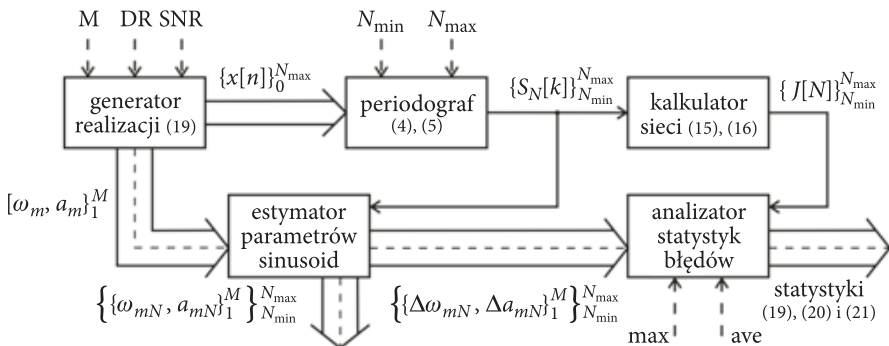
M DR SNR

$N_{\min}$ $N_{\max}$

$\{x[n]\}_0^{N_{\max}}$

generator realizacji (19)

periodograf (4), (5)

$\{S_N[k]\}_{N_{\min}}^{N_{\max}}$

kalkulator sieci (15), (16)

$\{J[N]\}_{N_{\min}}^{N_{\max}}$

$[\omega_m, a_m]_1^M$

estymator parametrów sinusoid

analizator statystyk błędów

$\left\{\{\omega_{mN}, a_{mN}\}_1^M\right\}_{N_{\min}}^{N_{\max}}$

$\left\{\{\Delta\omega_{mN}, \Delta a_{mN}\}_1^M\right\}_{N_{\min}}^{N_{\max}}$

max ave

statystyki (19), (20) i (21)